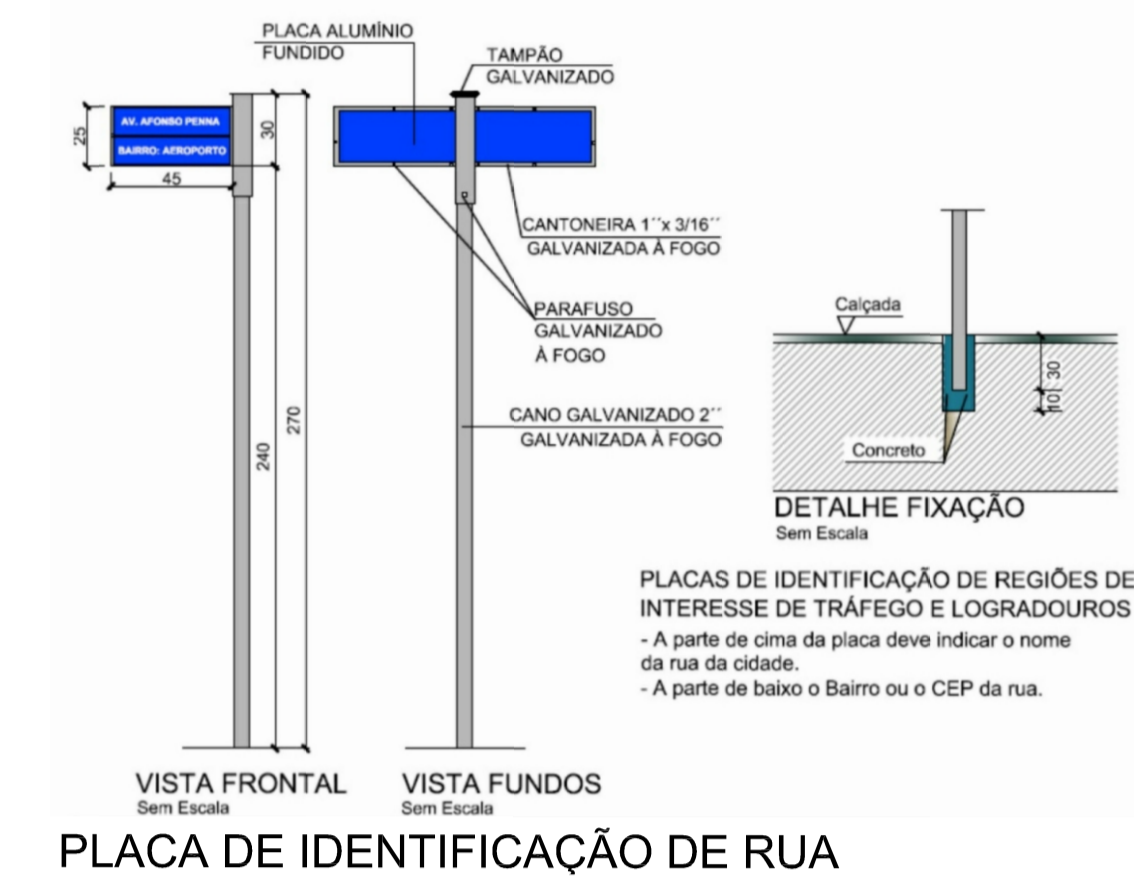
PLACA ALUMÍNIO FUNDIDO

TAMPÃO GALVANIZADO

AV. AFONSO PENNA
BAIRRO: AEROPORTO

25
30
45

CANTONEIRA 1´´x 3/16´´ GALVANIZADA À FOGO

PARAFUSO GALVANIZADO À FOGO

CANO GALVANIZADO 2´´ GALVANIZADA À FOGO

240
270

Calçada
30
10
Concreto

DETALHE FIXAÇÃO
Sem Escala

PLACAS DE IDENTIFICAÇÃO DE REGIÕES DE INTERESSE DE TRÁFEGO E LOGRADOUROS
- A parte de cima da placa deve indicar o nome da rua da cidade.
- A parte de baixo o Bairro ou o CEP da rua.

VISTA FRONTAL
Sem Escala

VISTA FUNDOS
Sem Escala

PLACA DE IDENTIFICAÇÃO DE RUA